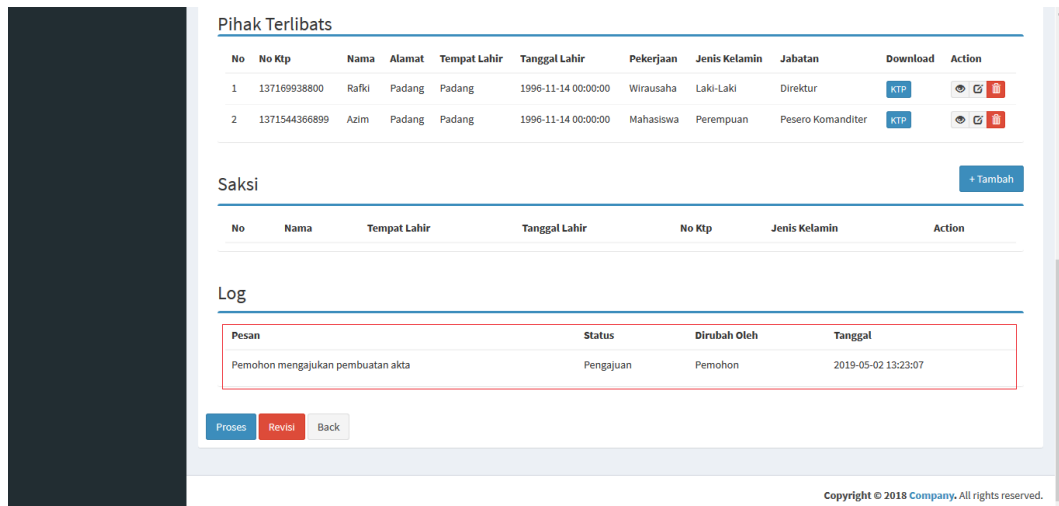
Pihak Terlibats

| No | No Ktp | Nama | Alamat | Tempat Lahir | Tanggal Lahir | Pekerjaan | Jenis Kelamin | Jabatan | Download | Action |
|---|---|---|---|---|---|---|---|---|---|---|
| 1 | 137169938800 | Rafki | Padang | Padang | 1996-11-14 00:00:00 | Wirausaha | Laki-Laki | Direktur | KTP | |
| 2 | 1371544366899 | Azim | Padang | Padang | 1996-11-14 00:00:00 | Mahasiswa | Perempuan | Pesero Komanditer | KTP | |

Saksi

+ Tambah

| No | Nama | Tempat Lahir | Tanggal Lahir | No Ktp | Jenis Kelamin | Action |
|---|---|---|---|---|---|---|

Log

| Pesan | Status | Dirubah Oleh | Tanggal |
|---|---|---|---|
| Pemohon mengajukan pembuatan akta | Pengajuan | Pemohon | 2019-05-02 13:23:07 |

Proses Revisi Back

Copyright © 2018 Company. All rights reserved.